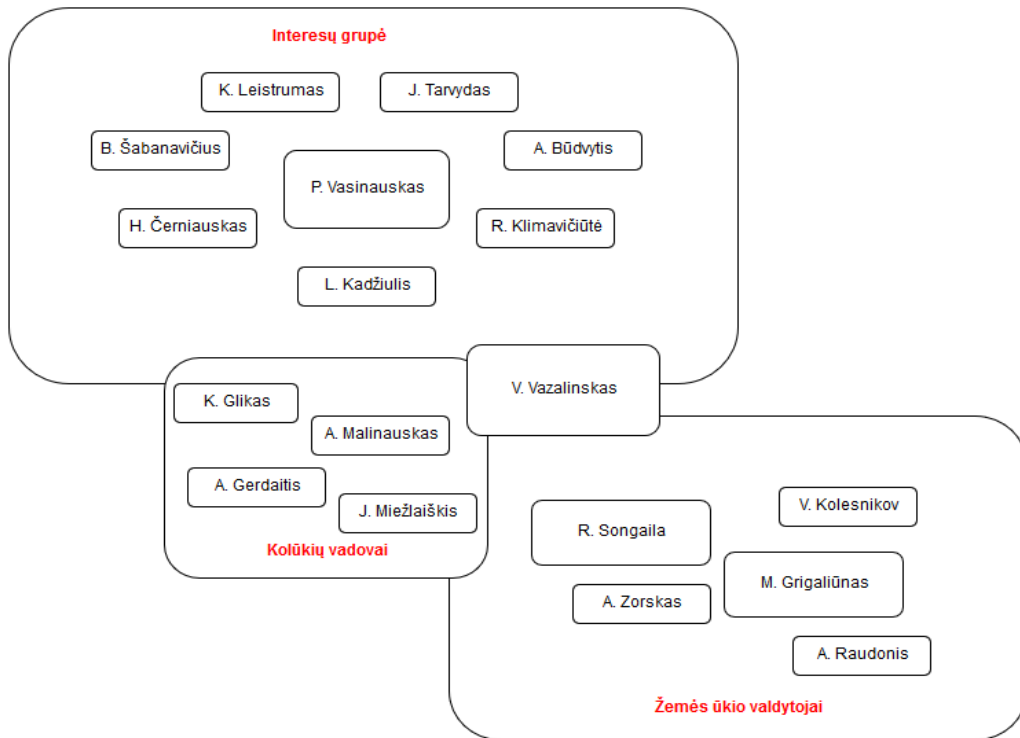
Interesų grupė

K. Leistrumas

J. Tarvydas

B. Šabanavičius

A. Būdvytis

P. Vasinauskas

H. Černiauskas

R. Klimavičiūtė

L. Kadžiulis

V. Vazalinskas

K. Glikas

A. Malinauskas

A. Gerdaitis

J. Miežlaiškis

Kolūkių vadovai

R. Songaila

V. Kolesnikov

M. Grigaliūnas

A. Zorskas

A. Raudonis

Žemės ūkio valdytojai